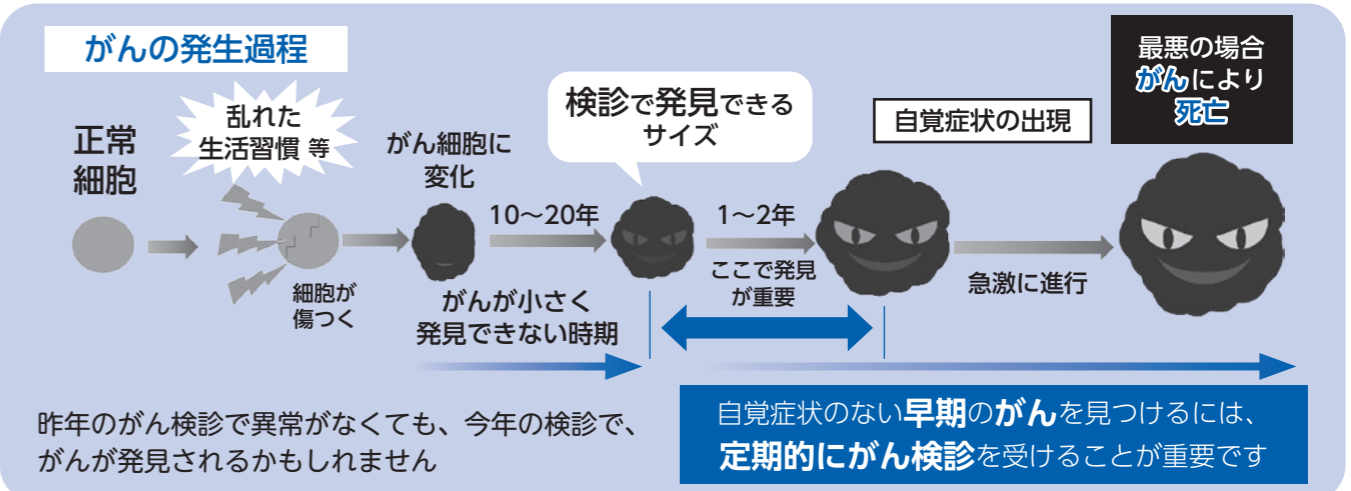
がんの発生過程

最悪の場合
がんにより
死亡

検診で発見できる
サイズ

自覚症状の出現

正常
細胞

乱れた
生活習慣 等

がん細胞に
変化

10〜20年

1〜2年

細胞が
傷つく

がんが小さく
発見できない時期

ここで発見
が重要

急激に進行

昨年のがん検診で異常がなくても、今年の検診で、がんが発見されるかもしれません

自覚症状のない早期のがんを見つけるには、
定期的にがん検診を受けることが重要です